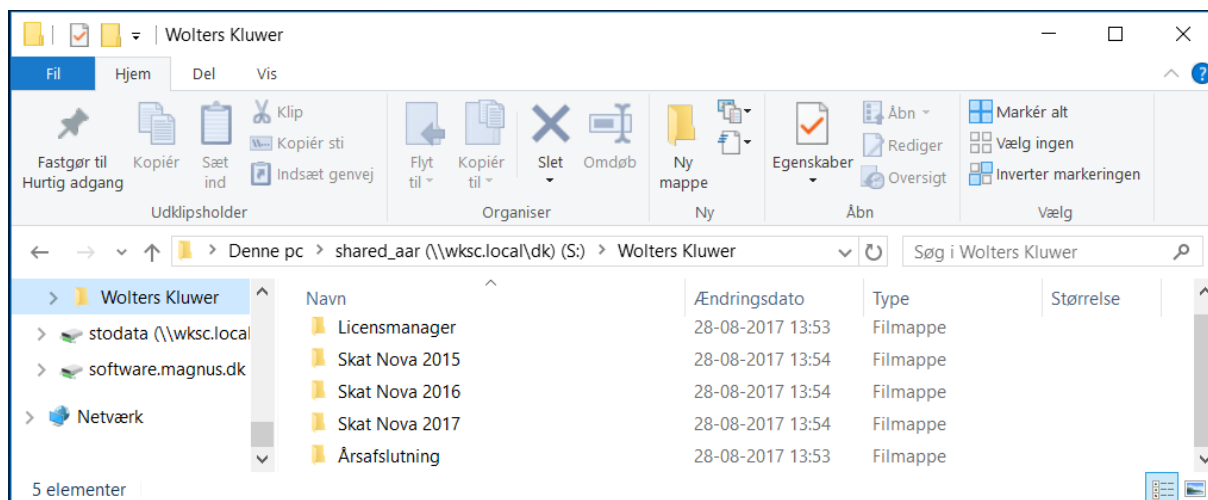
Wolters Kluwer

Fil Hjem Del Vis

Fastgør til Hurtig adgang
Kopiér
Sæt ind
Klip
Kopiér sti
Indsæt genvej
Udklipsholder

Flyt til
Kopiér til
Slet
Omdøb
Organiser

Ny mappe
Ny

Egenskaber
Åbn
Rediger
Oversigt
Åbn

Markér alt
Vælg ingen
Inverter markeringen
Vælg

Denne pc > shared_aar (\\wksc.local\dk) (S:) > Wolters Kluwer

Søg i Wolters Kluwer

Wolters Kluwer
stodata (\\wksc.local
software.magnus.dk
Netværk

| Navn | Ændringsdato | Type | Størrelse |
|---|---|---|---|
| Licensmanager | 28-08-2017 13:53 | Filmappe | |
| Skat Nova 2015 | 28-08-2017 13:54 | Filmappe | |
| Skat Nova 2016 | 28-08-2017 13:54 | Filmappe | |
| Skat Nova 2017 | 28-08-2017 13:54 | Filmappe | |
| Årsafslutning | 28-08-2017 13:53 | Filmappe | |

5 elementer